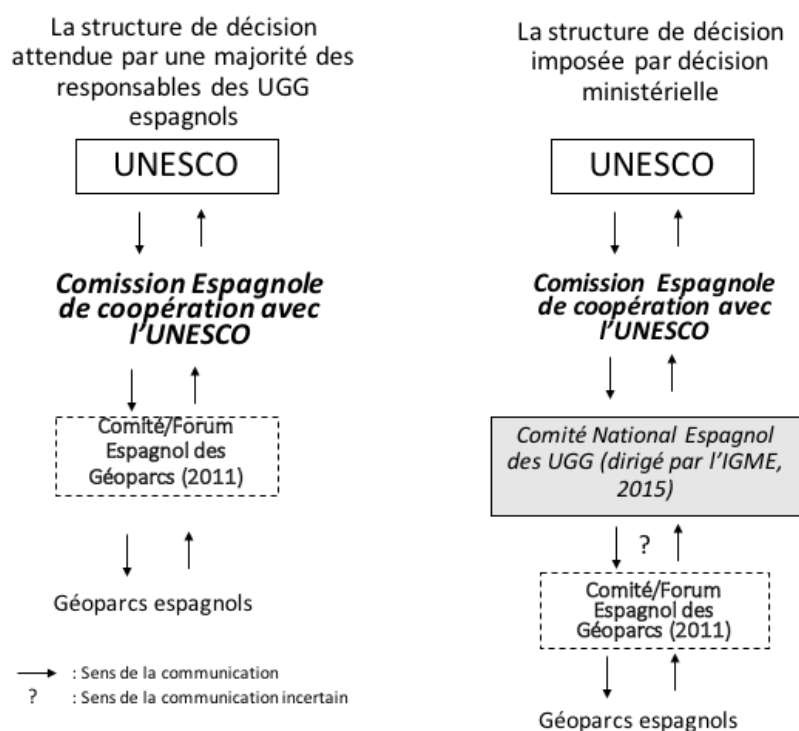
La structure de décision attendue par une majorité des responsables des UGG espagnols

UNESCO

***Comission Espagnole de coopération avec l'UNESCO***

Comité/Forum Espagnol des Géoparcs (2011)

Géoparcs espagnols

: Sens de la communication
? : Sens de la communication incertain

La structure de décision imposée par décision ministérielle

UNESCO

***Comission Espagnole de coopération avec l'UNESCO***

*Comité National Espagnol des UGG (dirigé par l'IGME, 2015)*

?

Comité/Forum Espagnol des Géoparcs (2011)

Géoparcs espagnols